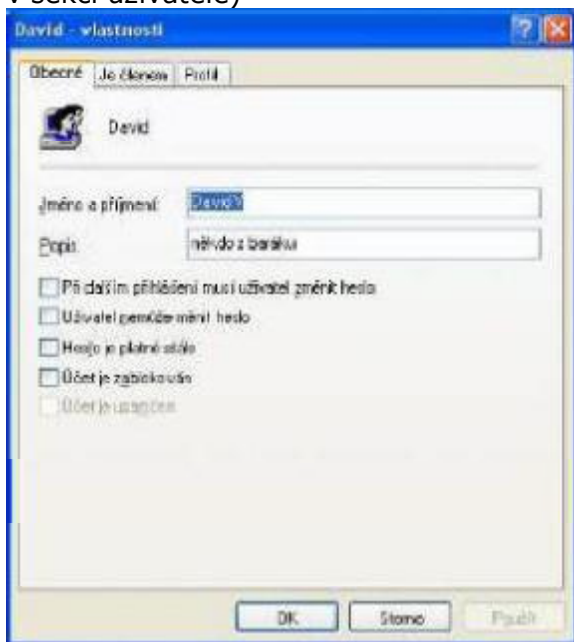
v sekci uživatele)

David - vlastnosti

Obecné | Je členem | Profil

David

Jméno a příjmení: David%

Popis: někdo z baráku

Při dalším přihlášení musí uživatel změnit heslo

Uživatel nemůže měnit heslo

Heslo je platné stále

Účet je zablokován

Účet je uzamčen

OK | Storno | Použít